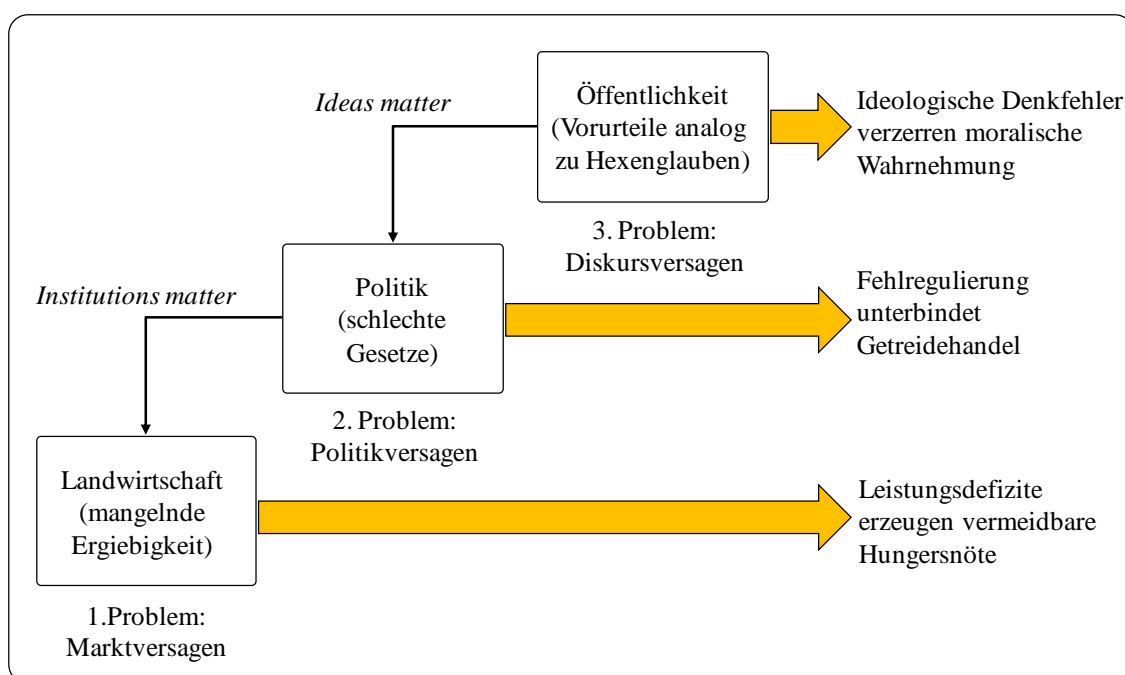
Ideas matter

Öffentlichkeit (Vorurteile analog zu Hexenglauben)

Ideologische Denkfehler verzerren moralische Wahrnehmung

3. Problem: Diskursversagen

Institutions matter

Politik (schlechte Gesetze)

Fehlregulierung unterbindet Getreidehandel

2. Problem: Politikversagen

Landwirtschaft (mangelnde Ergiebigkeit)

Leistungsdefizite erzeugen vermeidbare Hungersnöte

1.Problem: Marktversagen